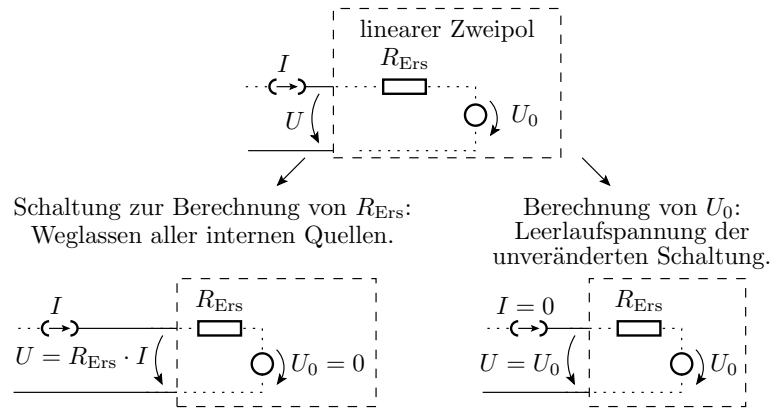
linearer Zweipol

$I$

$R_{\mathrm{Ers}}$

$U$

$U_0$

Schaltung zur Berechnung von $R_{\mathrm{Ers}}$: Weglassen aller internen Quellen.

Berechnung von $U_0$: Leerlaufspannung der unveränderten Schaltung.

$I$

$R_{\mathrm{Ers}}$

$U = R_{\mathrm{Ers}} \cdot I$

$U_0 = 0$

$I = 0$

$R_{\mathrm{Ers}}$

$U = U_0$

$U_0$